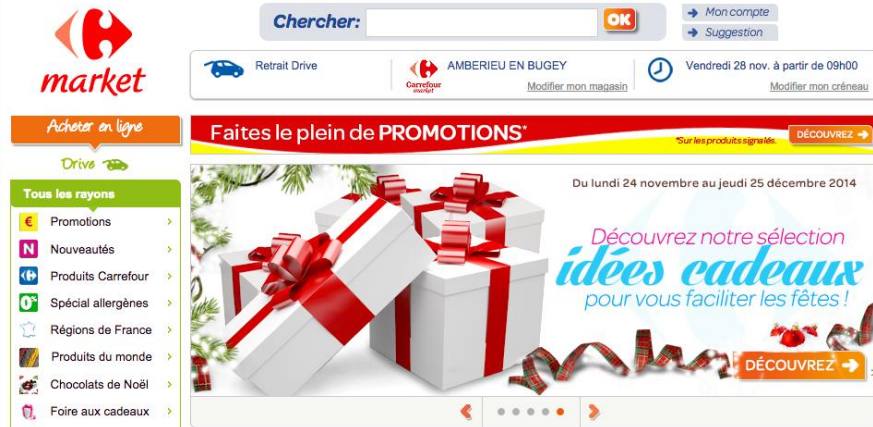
market

Chercher: OK

Mon compte
Suggestion

Retrait Drive

Carrefour market
AMBERIEU EN BUGEY
Modifier mon magasin

Vendredi 28 nov. à partir de 09h00
Modifier mon créneau

Acheter en ligne

Drive

Tous les rayons

€ Promotions

N Nouveautés

Produits Carrefour

0% Spécial allergènes

Régions de France

Produits du monde

Chocolats de Noël

Foire aux cadeaux

Faites le plein de PROMOTIONS*
*Sur les produits signalés.
DÉCOUVREZ

Du lundi 24 novembre au jeudi 25 décembre 2014

Découvrez notre sélection
idées cadeaux
pour vous faciliter les fêtes !

DÉCOUVREZ